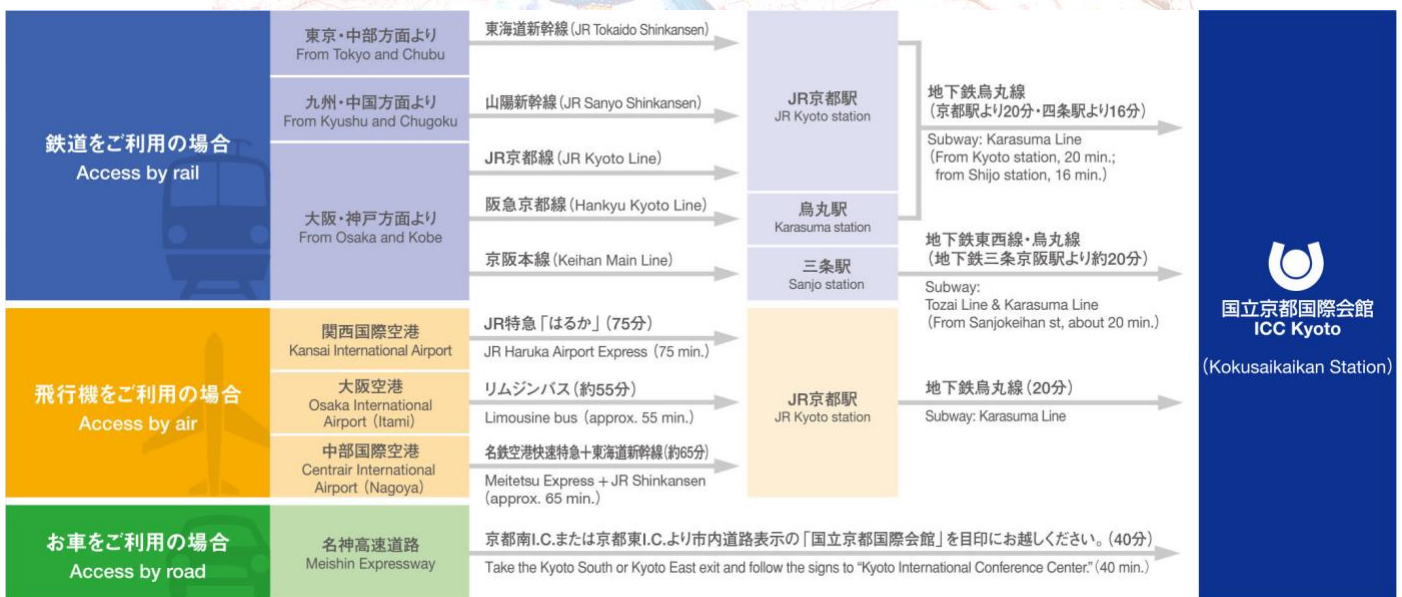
鉄道をご利用の場合
Access by rail

東京・中部方面より
From Tokyo and Chubu

東海道新幹線 (JR Tokaido Shinkansen)

九州・中国方面より
From Kyushu and Chugoku

山陽新幹線 (JR Sanyo Shinkansen)

大阪・神戸方面より
From Osaka and Kobe

JR京都線 (JR Kyoto Line)

阪急京都線 (Hankyu Kyoto Line)

京阪本線 (Keihan Main Line)

JR京都駅
JR Kyoto station

烏丸駅
Karasuma station

三条駅
Sanjo station

地下鉄烏丸線
(京都駅より20分・四条駅より16分)
Subway: Karasuma Line
(From Kyoto station, 20 min.; from Shijo station, 16 min.)

地下鉄東西線・烏丸線
(地下鉄三条京阪駅より約20分)
Subway:
Tozai Line & Karasuma Line
(From Sanjokeihan st, about 20 min.)

飛行機をご利用の場合
Access by air

関西国際空港
Kansai International Airport

JR特急「はるか」(75分)
JR Haruka Airport Express (75 min.)

大阪空港
Osaka International Airport (Itami)

リムジンバス (約55分)
Limousine bus (approx. 55 min.)

中部国際空港
Centrair International Airport (Nagoya)

名鉄空港快速特急+東海道新幹線(約65分)
Meitetsu Express + JR Shinkansen (approx. 65 min.)

JR京都駅
JR Kyoto station

地下鉄烏丸線 (20分)
Subway: Karasuma Line

お車をご利用の場合
Access by road

名神高速道路
Meishin Expressway

京都南I.C.または京都東I.C.より市内道路表示の「国立京都国際会館」を目印にお越しください。(40分)
Take the Kyoto South or Kyoto East exit and follow the signs to "Kyoto International Conference Center." (40 min.)

国立京都国際会館
ICC Kyoto
(Kokusaikaikan Station)